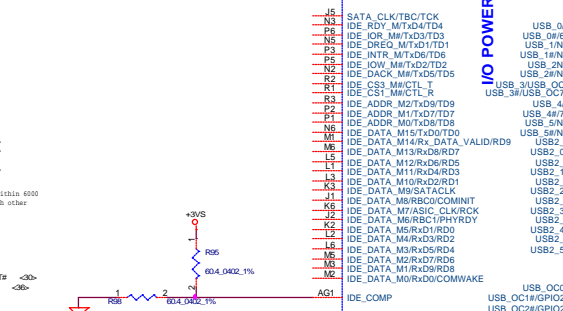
J5 SATA_CLK/TBC/TCK
N3 IDE_RDY_M/TxD4/TD4
P6 IDE_IOR_M#/TxD3/TD3
N5 IDE_DREQ_M/TxD1/TD1
P3 IDE_INTR_M/TxD6/TD6
P5 IDE_IOW_M#/TxD2/TD2
N2 IDE_DACK_M#/TxD5/TD5
R2 IDE_CS3_M#/CTL_T
R1 IDE_CS1_M#/CTL_R
R3 IDE_ADDR_M2/TxD9/TD9
P2 IDE_ADDR_M1/TxD7/TD7
P1 IDE_ADDR_M0/TxD8/TD8
N6 IDE_DATA_M15/TxD0/TD0
M1 IDE_DATA_M14/Rx_DATA_VALID/RD9
M6 IDE_DATA_M13/RxD8/RD7
L5 IDE_DATA_M12/RxD6/RD5
L1 IDE_DATA_M11/RxD4/RD3
L3 IDE_DATA_M10/RxD2/RD1
K3 IDE_DATA_M9/SATACLK
J1 IDE_DATA_M8/RBC0/COMINIT
K6 IDE_DATA_M7/ASIC_CLK/RCLK
J2 IDE_DATA_M6/RBC1/PHYRDY
K2 IDE_DATA_M5/RxD1/RD0
L2 IDE_DATA_M4/RxD3/RD2
L6 IDE_DATA_M3/RxD5/RD4
M5 IDE_DATA_M2/RxD7/RD6
M3 IDE_DATA_M1/RxD9/RD8
M2 IDE_DATA_M0/RxD0/COMWAKE
AG1 IDE_COMP

I/O POWER

USB_0
USB_0#/
USB_1/N
USB_1#/N
USB_2N
USB_2#/N
USB_3/USB_OC
USB_3#/USB_OC
USB_4
USB_4#
USB_5/N
USB_5#/N
USB2_
USB2_
USB2_
USB2_
USB2_
USB2_
USB2_3
USB2_
USB2_
USB2_4
USB2_
USB2_
USB_OC
USB_OC1#/GPIO2
USB_OC2#/GPIO

+3VS
R95
60.4_0402_1%
R98
60.4_0402_1%
1
2
ithin 6000
h other
<30>
<36>